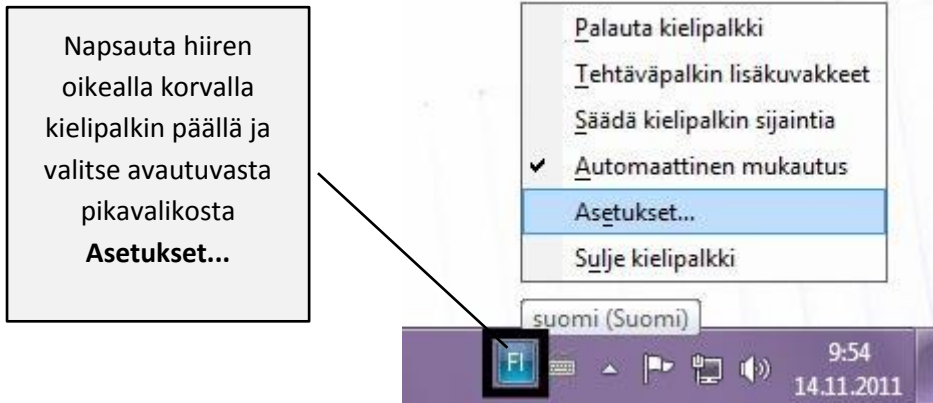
Napsauta hiiren oikealla korvalla kielipalkin päällä ja valitse avautuvasta pikavalikosta **Asetukset...**

Palauta kielipalkki
Tehtäväpalkin lisäkuvakkeet
Säädä kielipalkin sijaintia
✔ Automaattinen mukautus
Asetukset...
Sulje kielipalkki

suomi (Suomi)

FI

9:54
14.11.2011